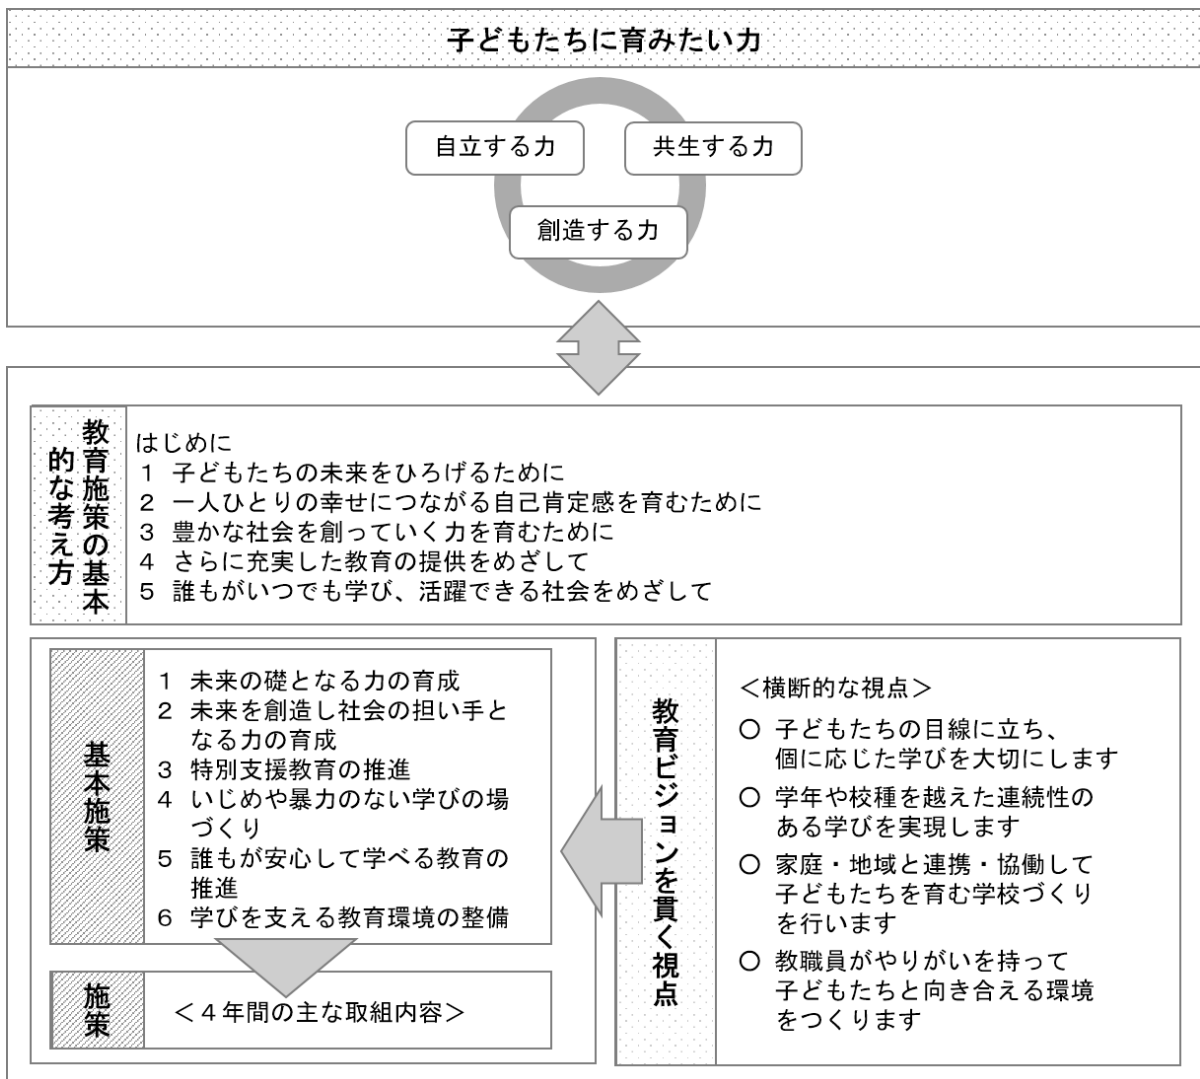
子どもたちに育みたい力

自立する力
共生する力
創造する力

教育施策の基本的な考え方

はじめに
1 子どもたちの未来をひろげるために
2 一人ひとりの幸せにつながる自己肯定感を育むために
3 豊かな社会を創っていく力を育むために
4 さらに充実した教育の提供をめざして
5 誰もがいつでも学び、活躍できる社会をめざして

基本施策

1 未来の礎となる力の育成
2 未来を創造し社会の担い手となる力の育成
3 特別支援教育の推進
4 いじめや暴力のない学びの場づくり
5 誰もが安心して学べる教育の推進
6 学びを支える教育環境の整備

施策

＜4年間の主な取組内容＞

教育ビジョンを貫く視点

＜横断的な視点＞
○ 子どもたちの目線に立ち、個に応じた学びを大切にします
○ 学年や校種を越えた連続性のある学びを実現します
○ 家庭・地域と連携・協働して子どもたちを育む学校づくりを行います
○ 教職員がやりがいを持って子どもたちと向き合える環境をつくります